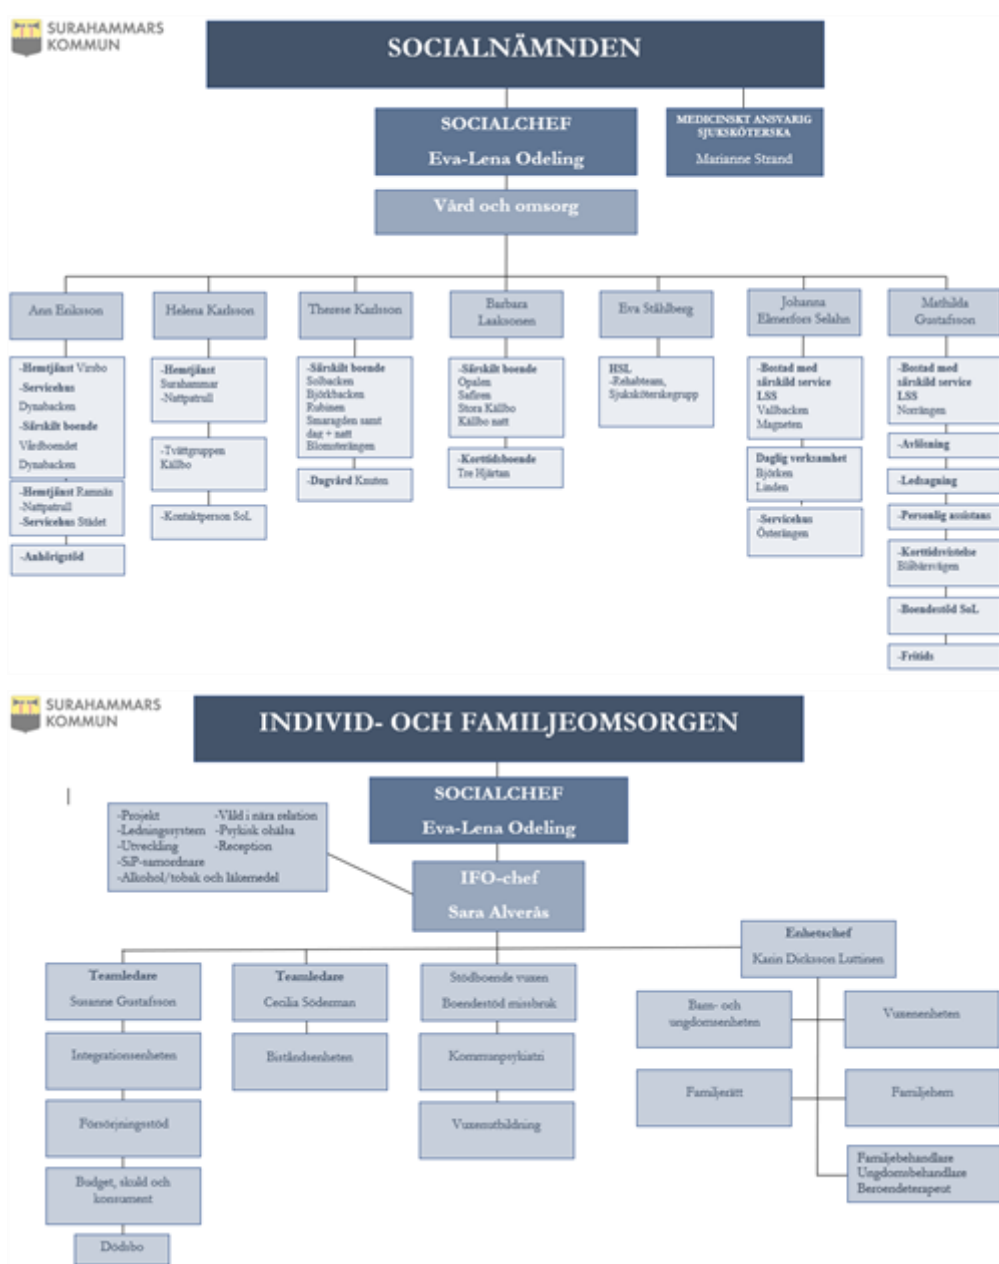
SURAHAMMARS KOMMUN

SOCIALNÄMNDEN

SOCIALCHEF
Eva-Lena Odeling

MEDICINSKT ANSVARIG SJUKSKÖTERSKA
Marianne Strand

Vård och omsorg

Ann Eriksson

-Hemtjänst Virsbo
-Servicehus Dynabacken
-Särskilt boende Vårdboendet Dynabacken

-Hemtjänst Ramnäs
-Nattpatrull
-Servicehus Städet

-Anhörigstöd

Helena Karlsson

-Hemtjänst Surahammar
-Nattpatrull

-Tvättgruppen Kållbo

-Kontaktperson SoL

Therese Karlsson

-Särskilt boende Solbacken Björkbacken Rubinen Smaragden samt dag + natt Blomsterängen

-Dagvård Knuten

Barbara Laaksonen

-Särskilt boende Opalen Safiren Stora Kållbo Kållbo natt

-Korttidsboende Tre Hjärtan

Eva Ståhlberg

HSL
-Rehabteam, Sjuksköterskegrupp

Johanna Elmerfors Selahn

-Bostad med särskild service LSS Vallbacken Magneten

Daglig verksamhet Björken Linden

-Servicehus Österängen

Mathilda Gustafsson

-Bostad med särskild service LSS Norrängen

-Avlösning

-Ledsagning

-Personlig assistans

-Korttidsvistelse Blåbärsvägen

-Boendestöd SoL

-Fritids

SURAHAMMARS KOMMUN

INDIVID- OCH FAMILJEOMSORGEN

SOCIALCHEF
Eva-Lena Odeling

-Projekt
-Ledningssystem
-Utveckling
-SiP-samordnare
-Alkohol/tobak och läkemedel
-Våld i nära relation
-Psykisk ohälsa
-Reception

IFO-chef
Sara Alverås

Teamledare
Susanne Gustafsson

Integrationsenheten

Försörjningsstöd

Budget, skuld och konsument

Dödsbo

Teamledare
Cecilia Söderman

Biståndsenheten

Stödboende vuxen
Boendestöd missbruk

Kommunpsykiatri

Vuxenutbildning

Enhetschef
Karin Dickson Luttinen

Barn- och ungdomsenheten

Vuxenenheten

Familjerätt

Familjehem

Familjebehandlare
Ungdomsbehandlare
Beroendeterapeut